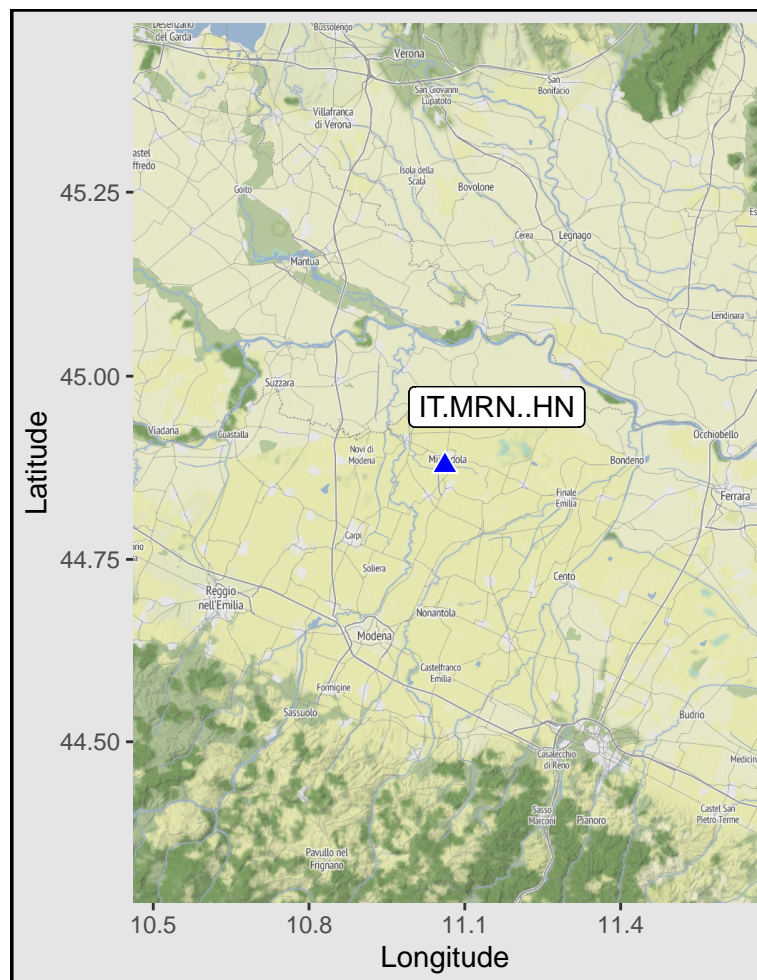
Desenzano del Garda
Bussolengo
Verona
San Giovanni Lupatoto
San Bonifacio
Villafranca di Verona
Castel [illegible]ffredo
Isola della Scala
Bovolone
Goito
Cerea
Legnago
Mantua
Lendinara
Suzzara
IT.MRN..HN
Viadana
Guastalla
Novi di Modena
Mirandola
Bondeno
Occhiobello
Ferrara
Finale Emilia
Carpi
Soliera
Cento
Reggio nell'Emilia
Nonantola
Modena
Castelfranco Emilia
Formigine
Sassuolo
Budrio
Casalecchio di Reno
Medicin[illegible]
Sasso Marconi
Pianoro
Castel San Pietro Terme
Pavullo nel Frignano
45.25
45.00
44.75
44.50
Latitude
10.5
10.8
11.1
11.4
Longitude